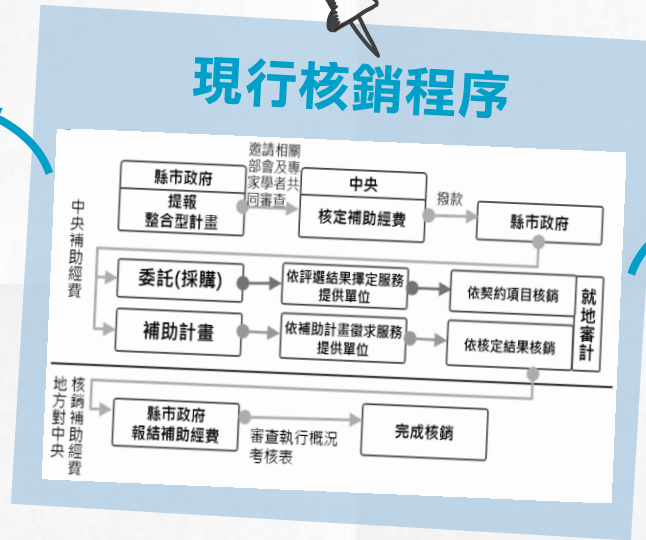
現行核銷程序

中央補助經費

縣市政府

提報
整合型計畫

邀請相關部會及專家學者共同審查

中央

核定補助經費

撥款

縣市政府

委託(採購)

依評選結果擇定服務提供單位

依契約項目核銷

補助計畫

依補助計畫徵求服務提供單位

依核定結果核銷

就地審計

地方對中央核銷補助經費

縣市政府
報結補助經費

審查執行概況考核表

完成核銷